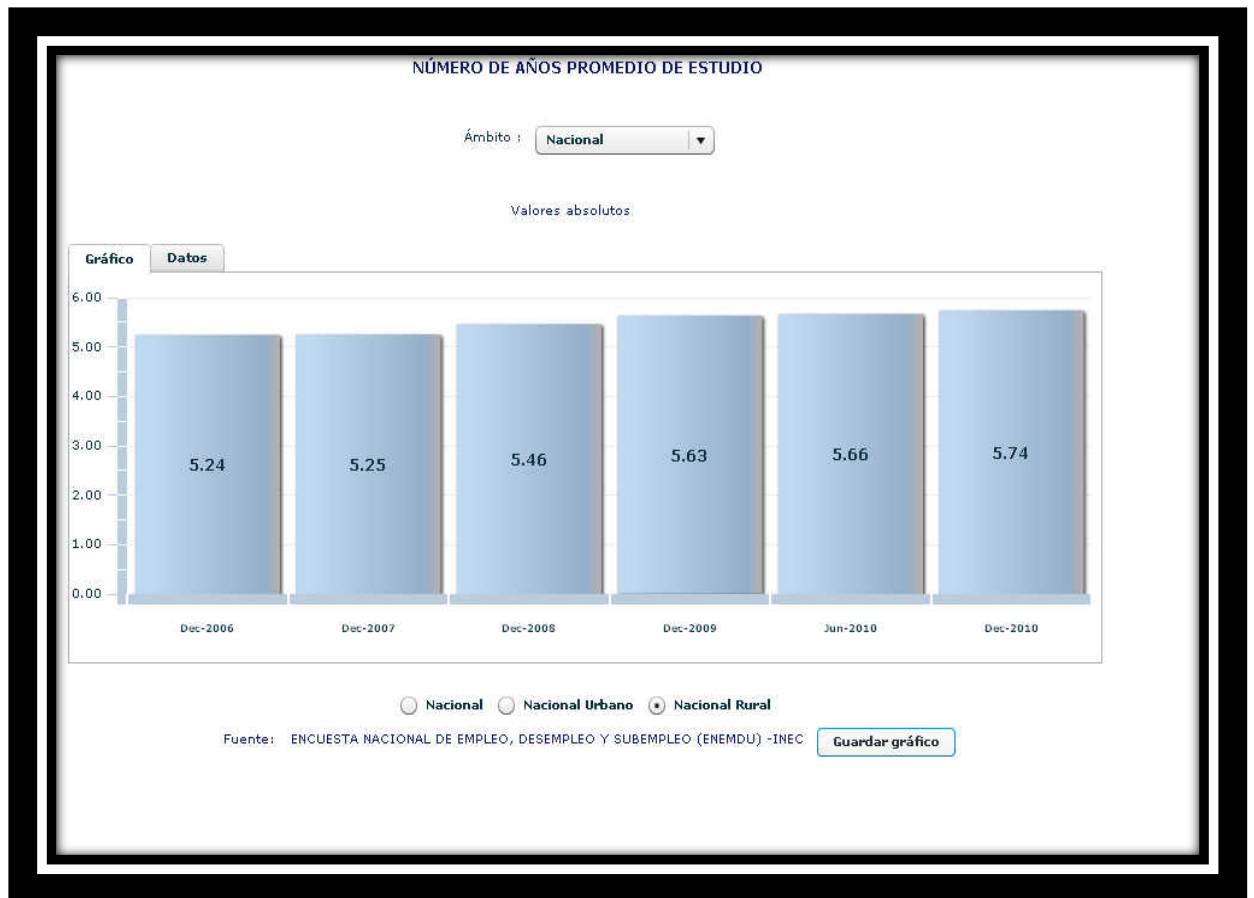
NÚMERO DE AÑOS PROMEDIO DE ESTUDIO

Ámbito : Nacional

Valores absolutos

Gráfico Datos

6.00
5.00
4.00
3.00
2.00
1.00
0.00

5.24 5.25 5.46 5.63 5.66 5.74

Dec-2006 Dec-2007 Dec-2008 Dec-2009 Jun-2010 Dec-2010

Nacional Nacional Urbano Nacional Rural

Fuente: ENCUESTA NACIONAL DE EMPLEO, DESEMPLEO Y SUBEMPLEO (ENEMDU) -INEC Guardar gráfico